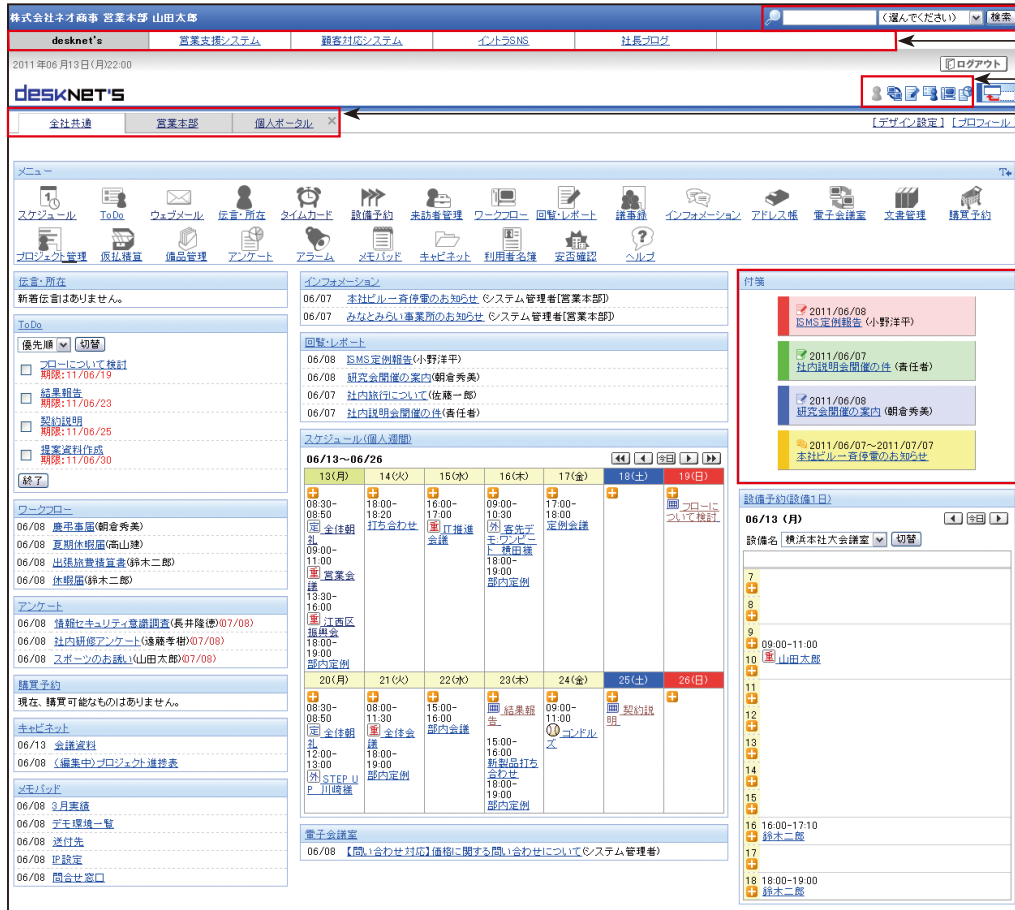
株式会社ネオ商事 営業本部 山田太郎

（選んでください） 検索

desknet's | 営業支援システム | 顧客対応システム | イントラSNS | 社長ブログ

2011年06月13日(月)22:00

ログアウト

desknet's

全社共通 | 営業本部 | 個人ポータル

[デザイン設定] [プロフィール

メニュー

スケジュール ToDo ウェブメール 伝言・所在 タイムカード 設備予約 来訪者管理 ワークフロー 回覧・レポート 議事録 インフォメーション アドレス帳 電子会議室 文書管理 購買予約 プロジェクト管理 仮払精算 備品管理 アンケート アラーム メモパッド キャビネット 利用者名簿 安否確認 ヘルプ

伝言・所在
新着伝言はありません。

ToDo
優先順 切替
フローについて検討 期限:11/06/19
結果報告 期限:11/06/23
契約説明 期限:11/06/25
提案資料作成 期限:11/06/30
終了

ワークフロー
06/08 慶弔事届(朝倉秀美)
06/08 夏期休暇届(高山建)
06/08 出張旅費精算書(鈴木二郎)
06/08 休暇届(鈴木二郎)

アンケート
06/08 情報セキュリティ意識調査(長井隆史)(07/08)
06/08 社内研修アンケート(遠藤孝樹)(07/08)
06/08 スポーツのお誘い(山田太郎)(07/08)

購買予約
現在、購買可能なものはありません。

キャビネット
06/13 会議資料
06/08 (編集中)プロジェクト進捗表

メモパッド
06/08 3月実績
06/08 デモ環境一覧
06/08 送付先
06/08 IP設定
06/08 問合せ窓口

インフォメーション
06/07 本社ビル一斉停電のお知らせ (システム管理者[営業本部])
06/07 みなとみらい事業所のお知らせ (システム管理者[営業本部])

回覧・レポート
06/08 ISMS定例報告(小野洋平)
06/08 研究会開催の案内(朝倉秀美)
06/07 社内旅行について(佐藤一郎)
06/07 社内説明会開催の件(責任者)

スケジュール(個人週間)
06/13～06/26 今日

| 13(月) | 14(火) | 15(水) | 16(木) | 17(金) | 18(土) | 19(日) |
|---|---|---|---|---|---|---|
| 08:30-08:50 定 全体朝礼 09:00-11:00 重 営業会議 13:30-16:00 重 江西区振興会 18:00-19:00 部内定例 | 18:00-18:20 打ち合わせ | 16:00-17:00 重 IT推進会議 | 09:00-10:30 外 客先デモ:ワンピード 横田様 18:00-19:00 部内定例 | 17:00-18:00 定例会議 | | フローについて検討 |
| 20(月) | 21(火) | 22(水) | 23(木) | 24(金) | 25(土) | 26(日) |
| 08:30-08:50 定 全体朝礼 12:00-13:00 外 STEP UP 川崎様 | 08:00-11:30 重 全体会議 18:00-19:00 部内定例 | 15:00-16:00 部内会議 | 結果報告 15:00-16:00 新製品打ち合わせ 18:00-19:00 部内定例 | 09:00-11:00 コンドルズ | 契約説明 | |

電子会議室
06/08 【問い合わせ対応】価格に関する問い合わせについて(システム管理者)

付箋
2011/06/08 ISMS定例報告 (小野洋平)
2011/06/07 社内説明会開催の件 (責任者)
2011/06/08 研究会開催の案内 (朝倉秀美)
2011/06/07～2011/07/07 本社ビル一斉停電のお知らせ

設備予約(設備1日)
06/13 (月) 今日
設備名 横浜本社大会議室 切替
7
8
9 09:00-11:00
10 重 山田太郎
11
12
13
14
15
16 16:00-17:10 鈴木二郎
17
18 18:00-19:00 鈴木二郎